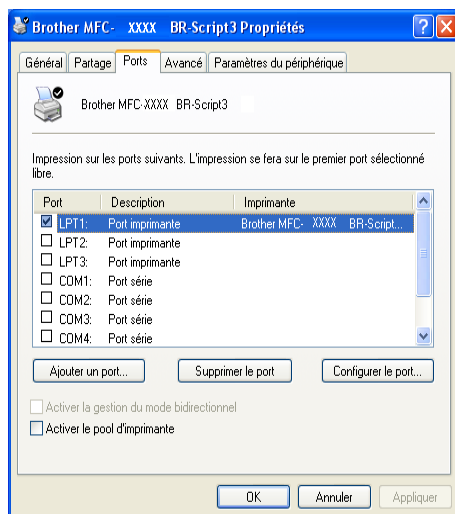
Brother MFC- XXXX BR-Script3 Propriétés

Général | Partage | Ports | Avancé | Paramètres du périphérique

Brother MFC-XXXX BR-Script3

Impression sur les ports suivants. L'impression se fera sur le premier port sélectionné libre.

| Port | Description | Imprimante |
|---|---|---|
| LPT1: | Port imprimante | Brother MFC- XXXX BR-Script... |
| LPT2: | Port imprimante | |
| LPT3: | Port imprimante | |
| COM1: | Port série | |
| COM2: | Port série | |
| COM3: | Port série | |
| COM4: | Port série | |

Ajouter un port... | Supprimer le port | Configurer le port...

Activer la gestion du mode bidirectionnel

Activer le pool d'imprimante

OK | Annuler | Appliquer